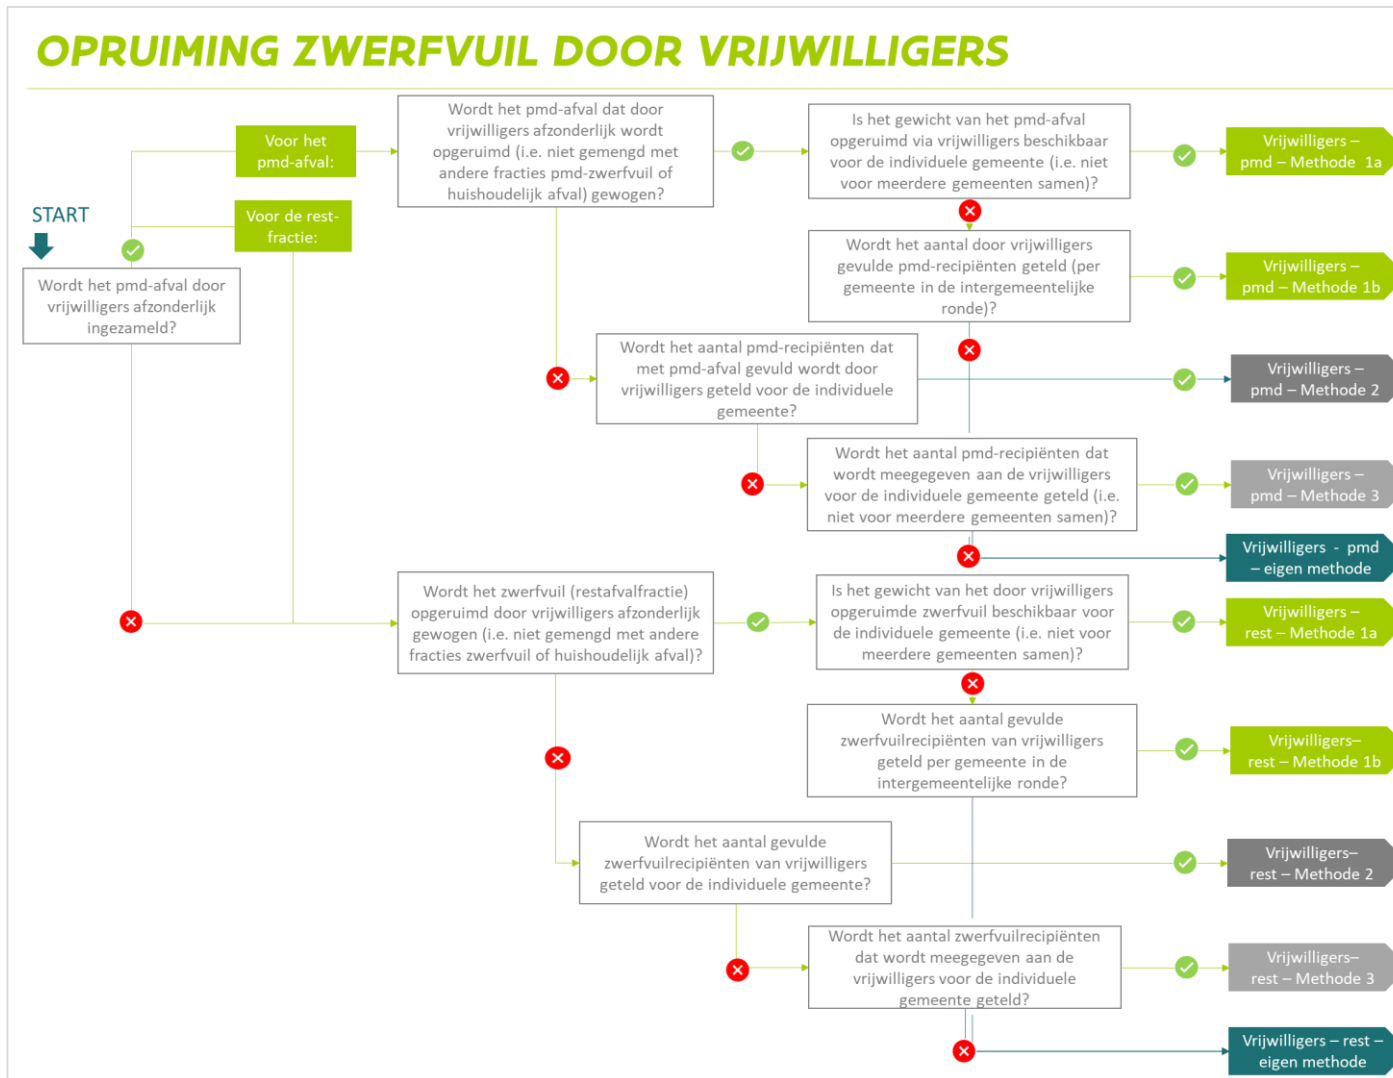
OPRUIMING ZWERFVUIL DOOR VRIJWILLIGERS

START

Wordt het pmd-afval door vrijwilligers afzonderlijk ingezameld?

Voor het pmd-afval:

Voor de rest-fractie:

Wordt het pmd-afval dat door vrijwilligers afzonderlijk wordt opgeruimd (i.e. niet gemengd met andere fracties pmd-zwerfvuil of huishoudelijk afval) gewogen?

Is het gewicht van het pmd-afval opgeruimd via vrijwilligers beschikbaar voor de individuele gemeente (i.e. niet voor meerdere gemeenten samen)?

Vrijwilligers – pmd – Methode 1a

Wordt het aantal door vrijwilligers gevulde pmd-recipiënten geteld (per gemeente in de intergemeentelijke ronde)?

Vrijwilligers – pmd – Methode 1b

Wordt het aantal pmd-recipiënten dat met pmd-afval gevuld wordt door vrijwilligers geteld voor de individuele gemeente?

Vrijwilligers – pmd – Methode 2

Wordt het aantal pmd-recipiënten dat wordt meegegeven aan de vrijwilligers voor de individuele gemeente geteld (i.e. niet voor meerdere gemeenten samen)?

Vrijwilligers – pmd – Methode 3

Vrijwilligers - pmd – eigen methode

Wordt het zwerfvuil (restafvalfractie) opgeruimd door vrijwilligers afzonderlijk gewogen (i.e. niet gemengd met andere fracties zwerfvuil of huishoudelijk afval)?

Is het gewicht van het door vrijwilligers opgeruimde zwerfvuil beschikbaar voor de individuele gemeente (i.e. niet voor meerdere gemeenten samen)?

Vrijwilligers – rest – Methode 1a

Wordt het aantal gevulde zwerfvuilrecipiënten van vrijwilligers geteld per gemeente in de intergemeentelijke ronde?

Vrijwilligers– rest – Methode 1b

Wordt het aantal gevulde zwerfvuilrecipiënten van vrijwilligers geteld voor de individuele gemeente?

Vrijwilligers– rest – Methode 2

Wordt het aantal zwerfvuilrecipiënten dat wordt meegegeven aan de vrijwilligers voor de individuele gemeente geteld?

Vrijwilligers– rest – Methode 3

Vrijwilligers – rest – eigen methode